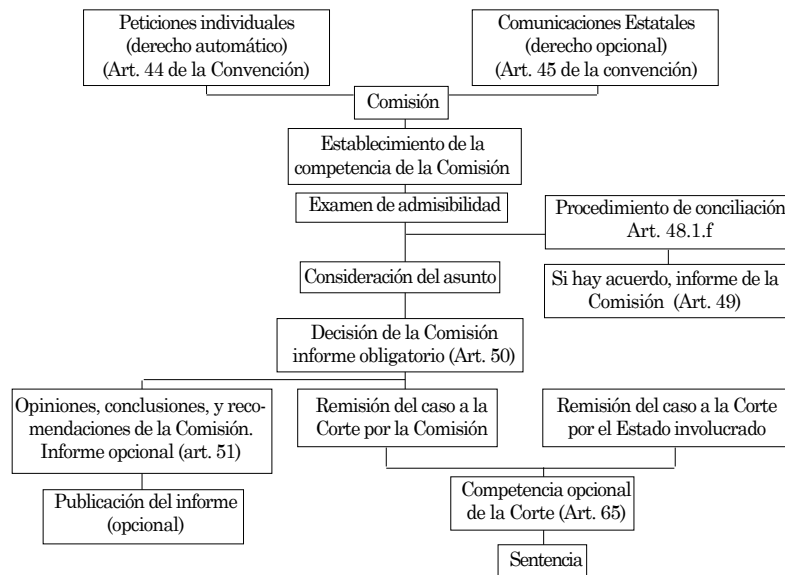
Peticiones individuales (derecho automático) (Art. 44 de la Convención)

Comunicaciones Estatales (derecho opcional) (Art. 45 de la convención)

Comisión

Establecimiento de la competencia de la Comisión

Examen de admisibilidad

Procedimiento de conciliación Art. 48.1.f

Consideración del asunto

Si hay acuerdo, informe de la Comisión (Art. 49)

Decisión de la Comisión informe obligatorio (Art. 50)

Opiniones, conclusiones, y recomendaciones de la Comisión. Informe opcional (art. 51)

Remisión del caso a la Corte por la Comisión

Remisión del caso a la Corte por el Estado involucrado

Publicación del informe (opcional)

Competencia opcional de la Corte (Art. 65)

Sentencia